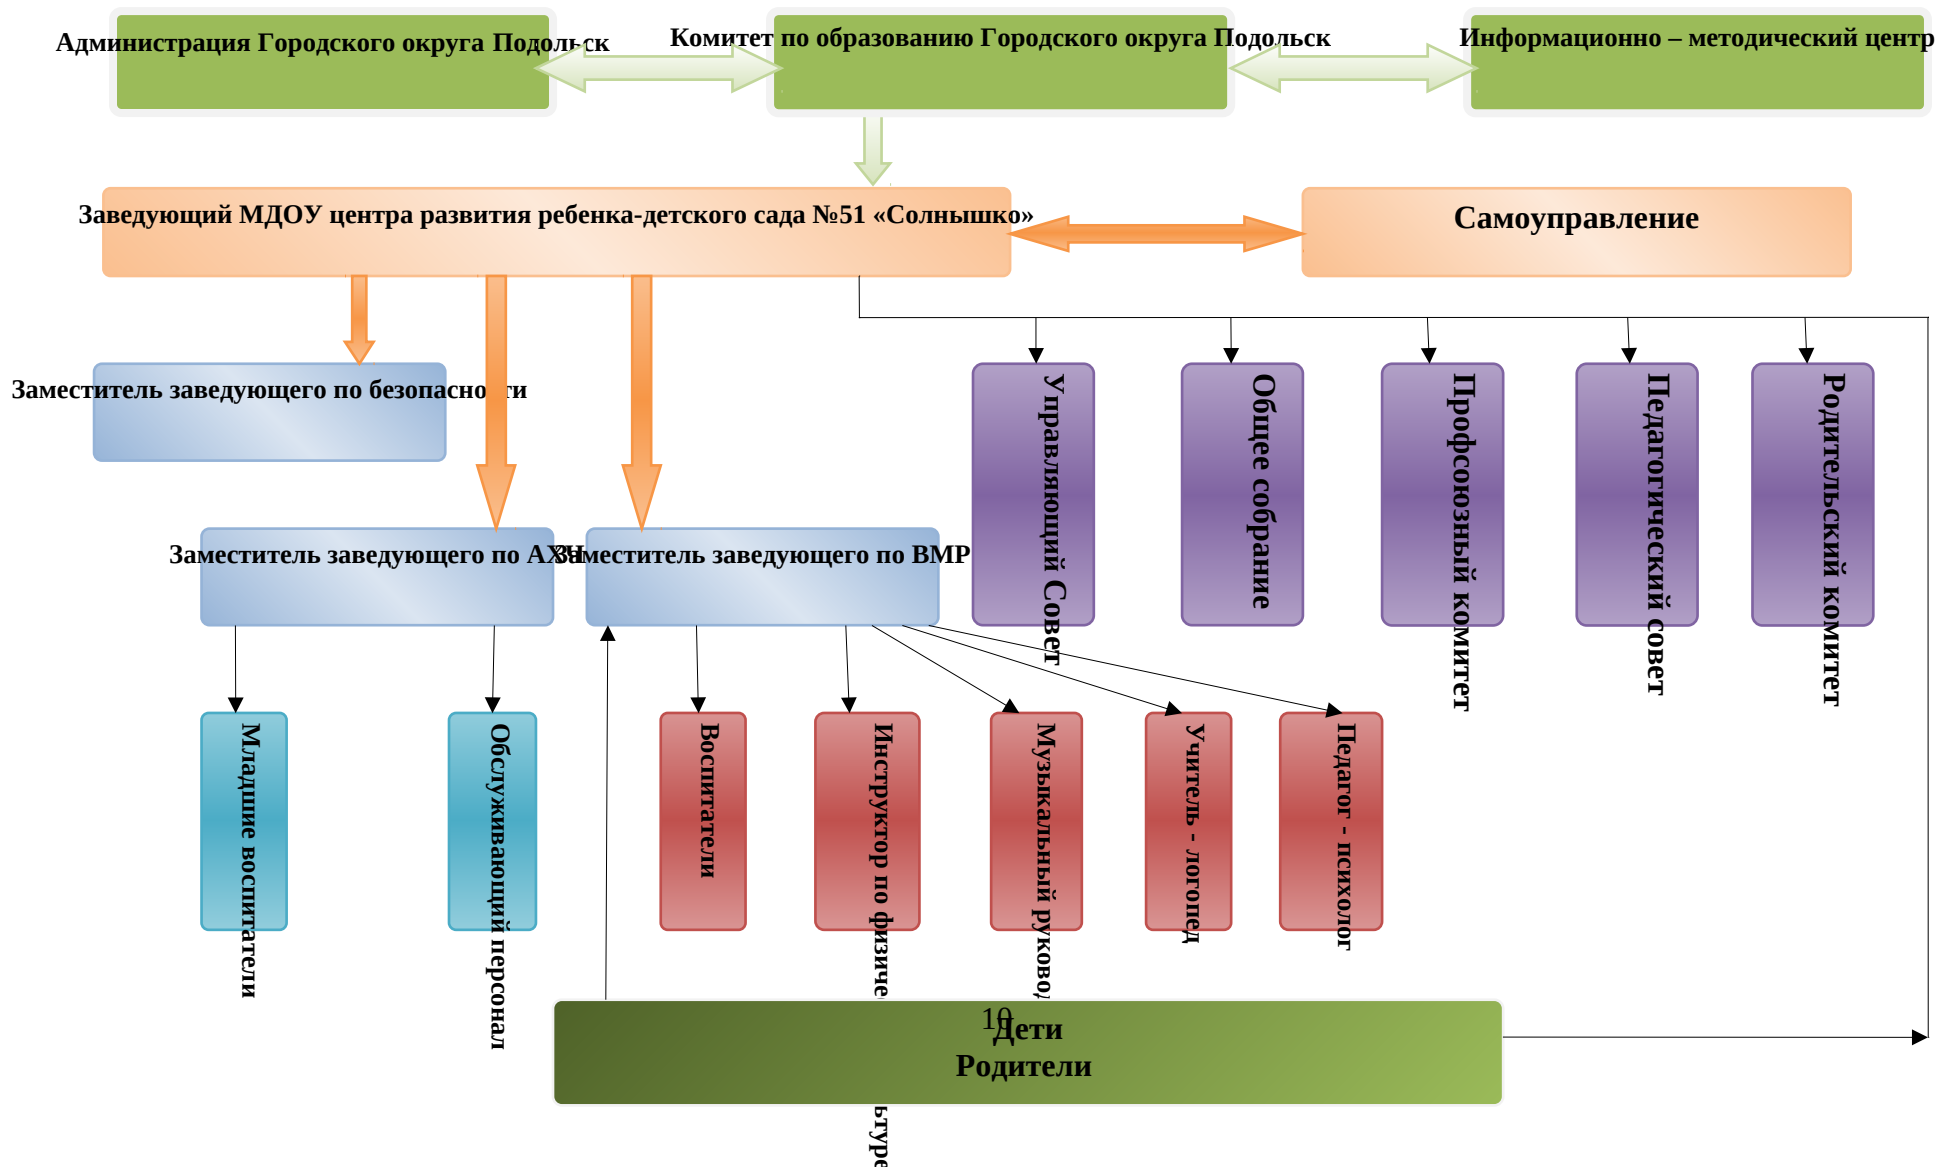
Администрация Городского округа Подольск

Комитет по образованию Городского округа Подольск

Информационно – методический центр

Заведующий МДОУ центра развития ребенка-детского сада №51 «Солнышко»

Самоуправление

Заместитель заведующего по безопасности

Заместитель заведующего по АХЧ

Заместитель заведующего по ВМР

Управляющий Совет

Общее собрание

Профсоюзный комитет

Педагогический совет

Родительский комитет

Младшие воспитатели

Обслуживающий персонал

Воспитатели

Инструктор по физиче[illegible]ьтуре

Музыкальный руковод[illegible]

Учитель - логопед

Педагог - психолог

10

Дети
Родители